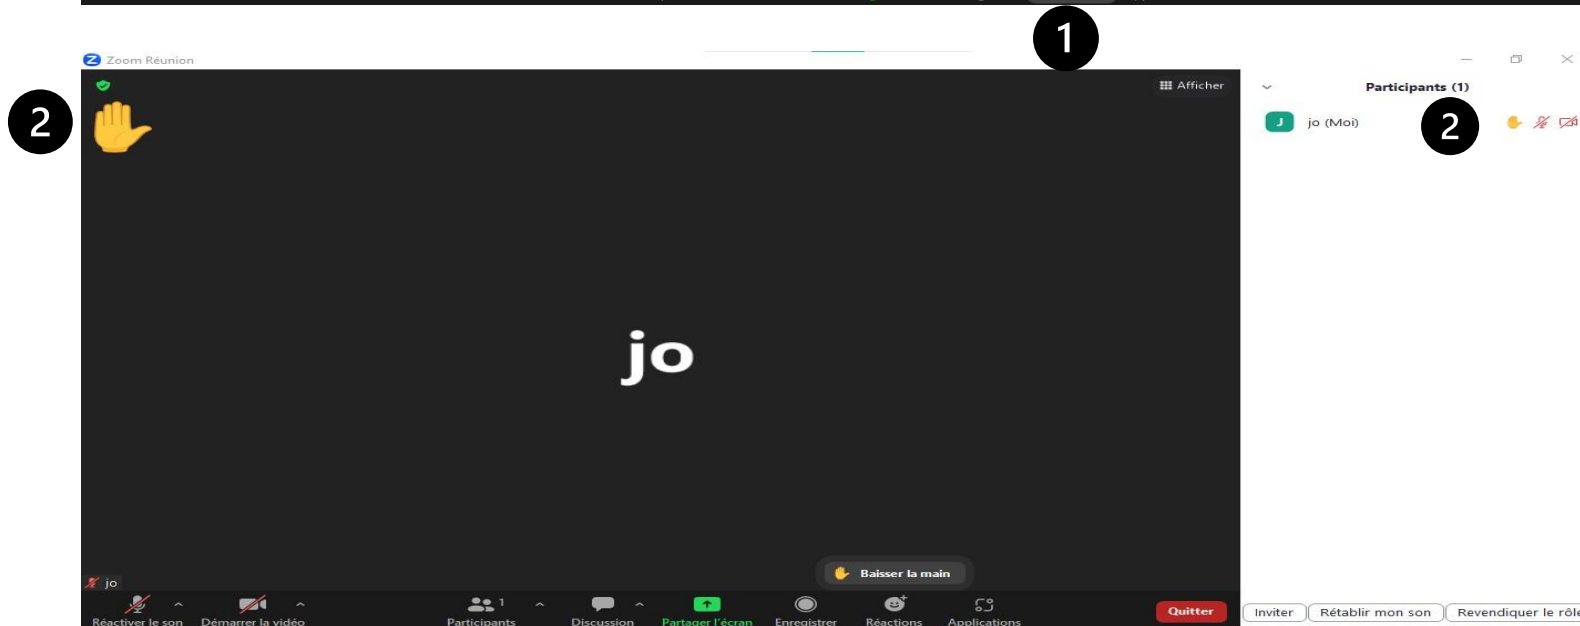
1

Zoom Réunion

2

Afficher

Participants (1)

J jo (Moi)

2

jo

Baisser la main

jo

Réactiver le son
Démarrer la vidéo
Participants 1
Discussion
Partager l'écran
Enregistrer
Réactions
Applications
Quitter

Inviter
Rétablir mon son
Revendiquer le rôle